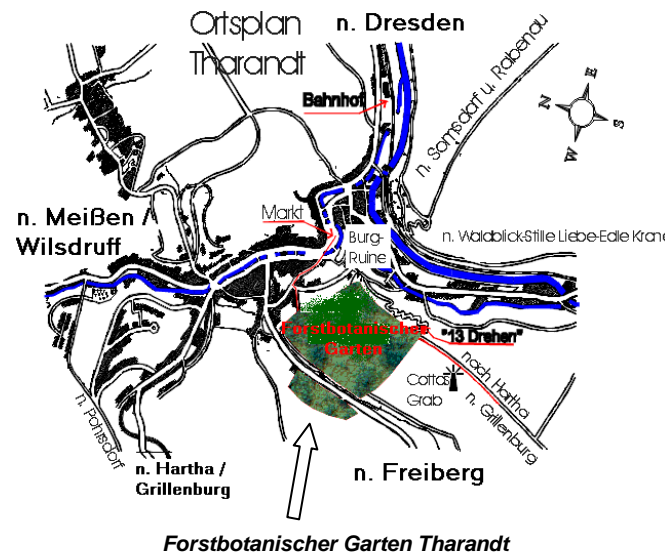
Ortsplan Tharandt

n. Dresden

n. Somsdorf u. Rabenau

Bahnhof

N
E
W
S

n. Meißen / Wilsdruff

Markt

Burg-Ruine

n. Waldblick-Stille Liebe-Edle Krone

Forstbotanischer Garten

"13 Drehen"

nach Hartha

n. Grillenburg

Cottas Grab

n. Pohrsdorf

n. Hartha / Grillenburg

n. Freiberg

Forstbotanischer Garten Tharandt